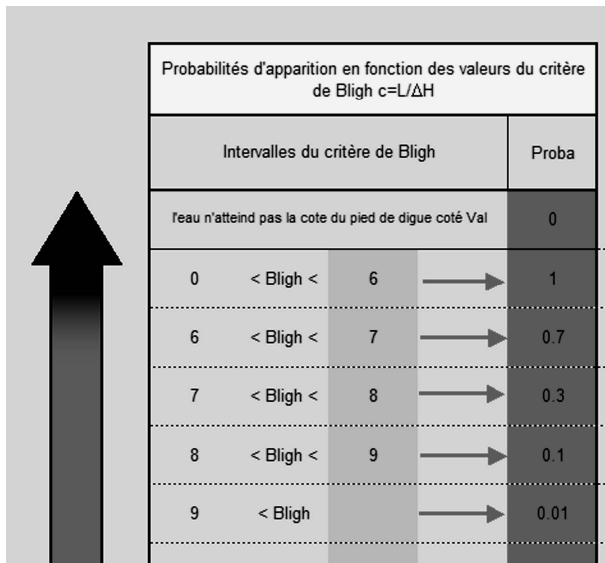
Probabilités d'apparition en fonction des valeurs du critère de Bligh c=L/ΔH

| Intervalles du critère de Bligh | | | Proba |
|---|---|---|---|
| l'eau n'atteind pas la cote du pied de digue coté Val | | | 0 |
| 0 | < Bligh < | 6 | 1 |
| 6 | < Bligh < | 7 | 0.7 |
| 7 | < Bligh < | 8 | 0.3 |
| 8 | < Bligh < | 9 | 0.1 |
| 9 | < Bligh | | 0.01 |